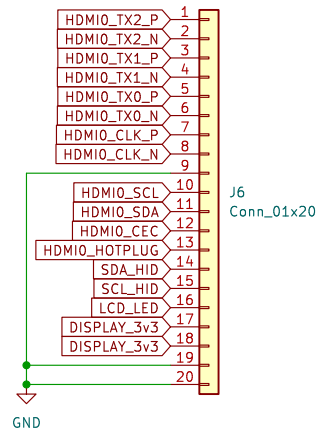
HDMI0_TX2_P 1
HDMI0_TX2_N 2
HDMI0_TX1_P 3
HDMI0_TX1_N 4
HDMI0_TX0_P 5
HDMI0_TX0_N 6
HDMI0_CLK_P 7
HDMI0_CLK_N 8
9
HDMI0_SCL 10
HDMI0_SDA 11
HDMI0_CEC 12
HDMI0_HOTPLUG 13
SDA_HID 14
SCL_HID 15
LCD_LED 16
DISPLAY_3v3 17
DISPLAY_3v3 18
19
20

J6
Conn_01x20

GND